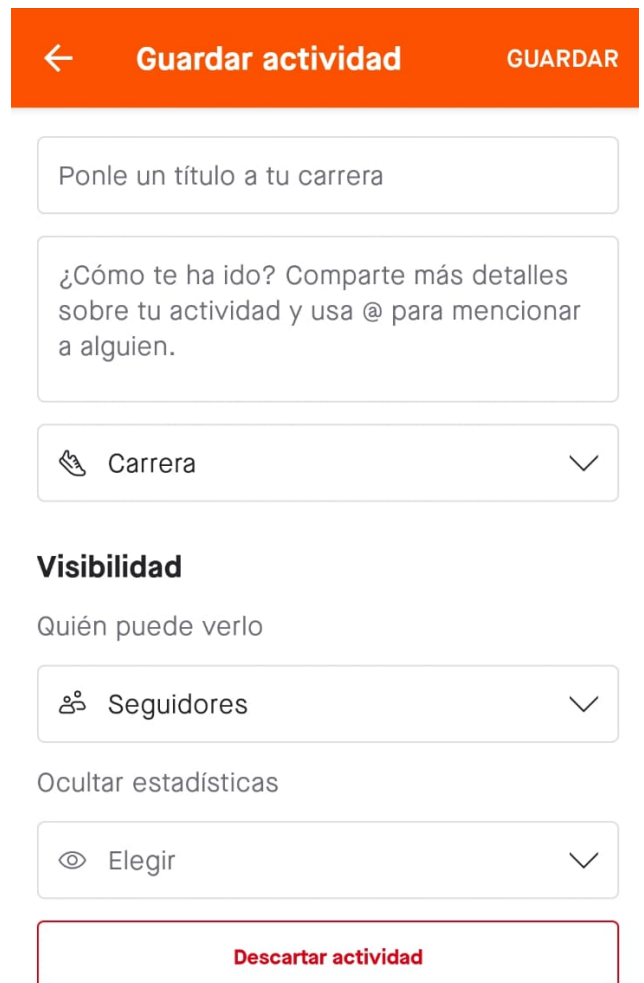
Guardar actividad

GUARDAR

Ponle un título a tu carrera

¿Cómo te ha ido? Comparte más detalles sobre tu actividad y usa @ para mencionar a alguien.

Carrera

Visibilidad

Quién puede verlo

Seguidores

Ocultar estadísticas

Elegir

Descartar actividad